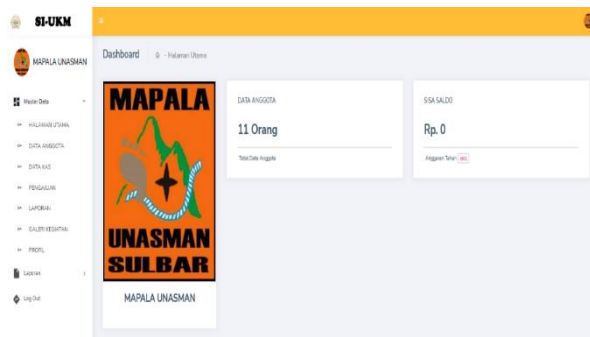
SI-UKM

MAPALA UNASMAN

Master Data

HALAMAN UTAMA

DATA ANGGOTA

DATA KAS

PENGAJUAN

LAPORAN

GALERI KEGIATAN

PROFIL

Laporan

Log Out

Dashboard  - Halaman Utama

MAPALA
UNASMAN
SULBAR

MAPALA UNASMAN

DATA ANGGOTA

11 Orang

Total Data Anggota

SISA SALDO

Rp. 0

Anggaran Tahun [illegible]